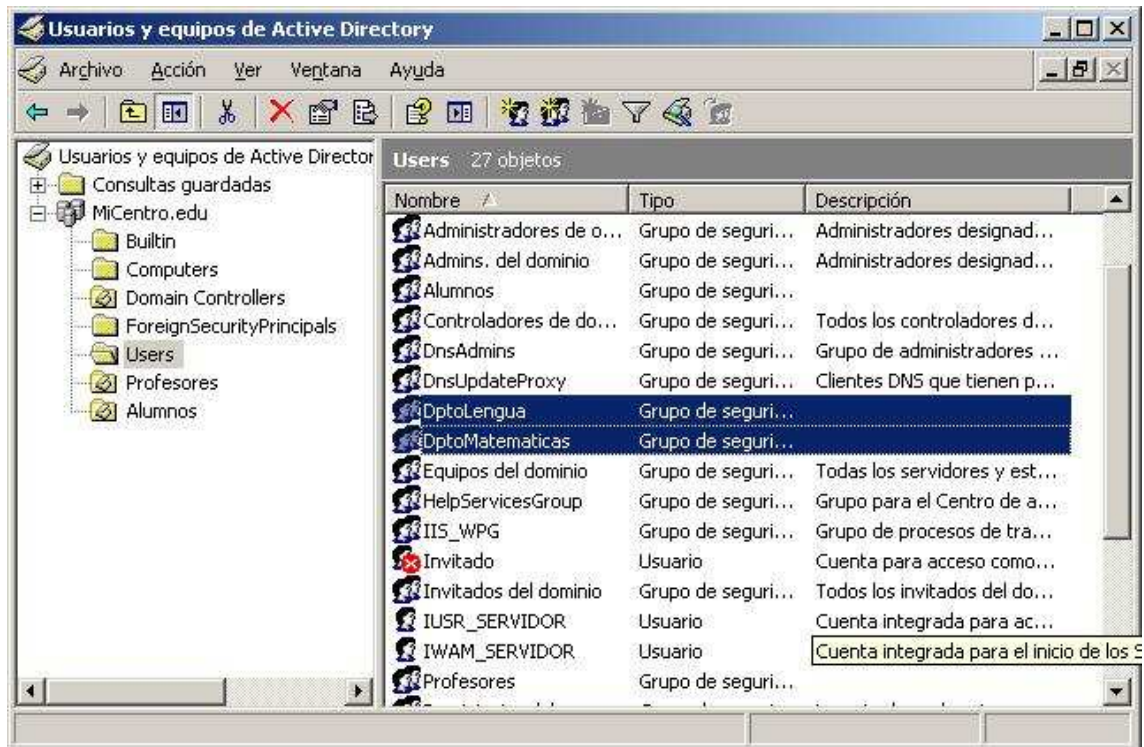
Usuarios y equipos de Active Directory

Archivo Acción Ver Ventana Ayuda

Usuarios y equipos de Active Director
Consultas guardadas
MiCentro.edu
Builtin
Computers
Domain Controllers
ForeignSecurityPrincipals
Users
Profesores
Alumnos

Users 27 objetos

| Nombre | Tipo | Descripción |
|---|---|---|
| Administradores de o... | Grupo de seguri... | Administradores designad... |
| Admins. del dominio | Grupo de seguri... | Administradores designad... |
| Alumnos | Grupo de seguri... | |
| Controladores de do... | Grupo de seguri... | Todos los controladores d... |
| DnsAdmins | Grupo de seguri... | Grupo de administradores ... |
| DnsUpdateProxy | Grupo de seguri... | Clientes DNS que tienen p... |
| DptoLengua | Grupo de seguri... | |
| DptoMatematicas | Grupo de seguri... | |
| Equipos del dominio | Grupo de seguri... | Todas los servidores y est... |
| HelpServicesGroup | Grupo de seguri... | Grupo para el Centro de a... |
| IIS_WPG | Grupo de seguri... | Grupo de procesos de tra... |
| Invitado | Usuario | Cuenta para acceso como... |
| Invitados del dominio | Grupo de seguri... | Todos los invitados del do... |
| IUSR_SERVIDOR | Usuario | Cuenta integrada para ac... |
| IWAM_SERVIDOR | Usuario | Cuenta integrada para el inicio de los S |
| Profesores | Grupo de seguri... | |